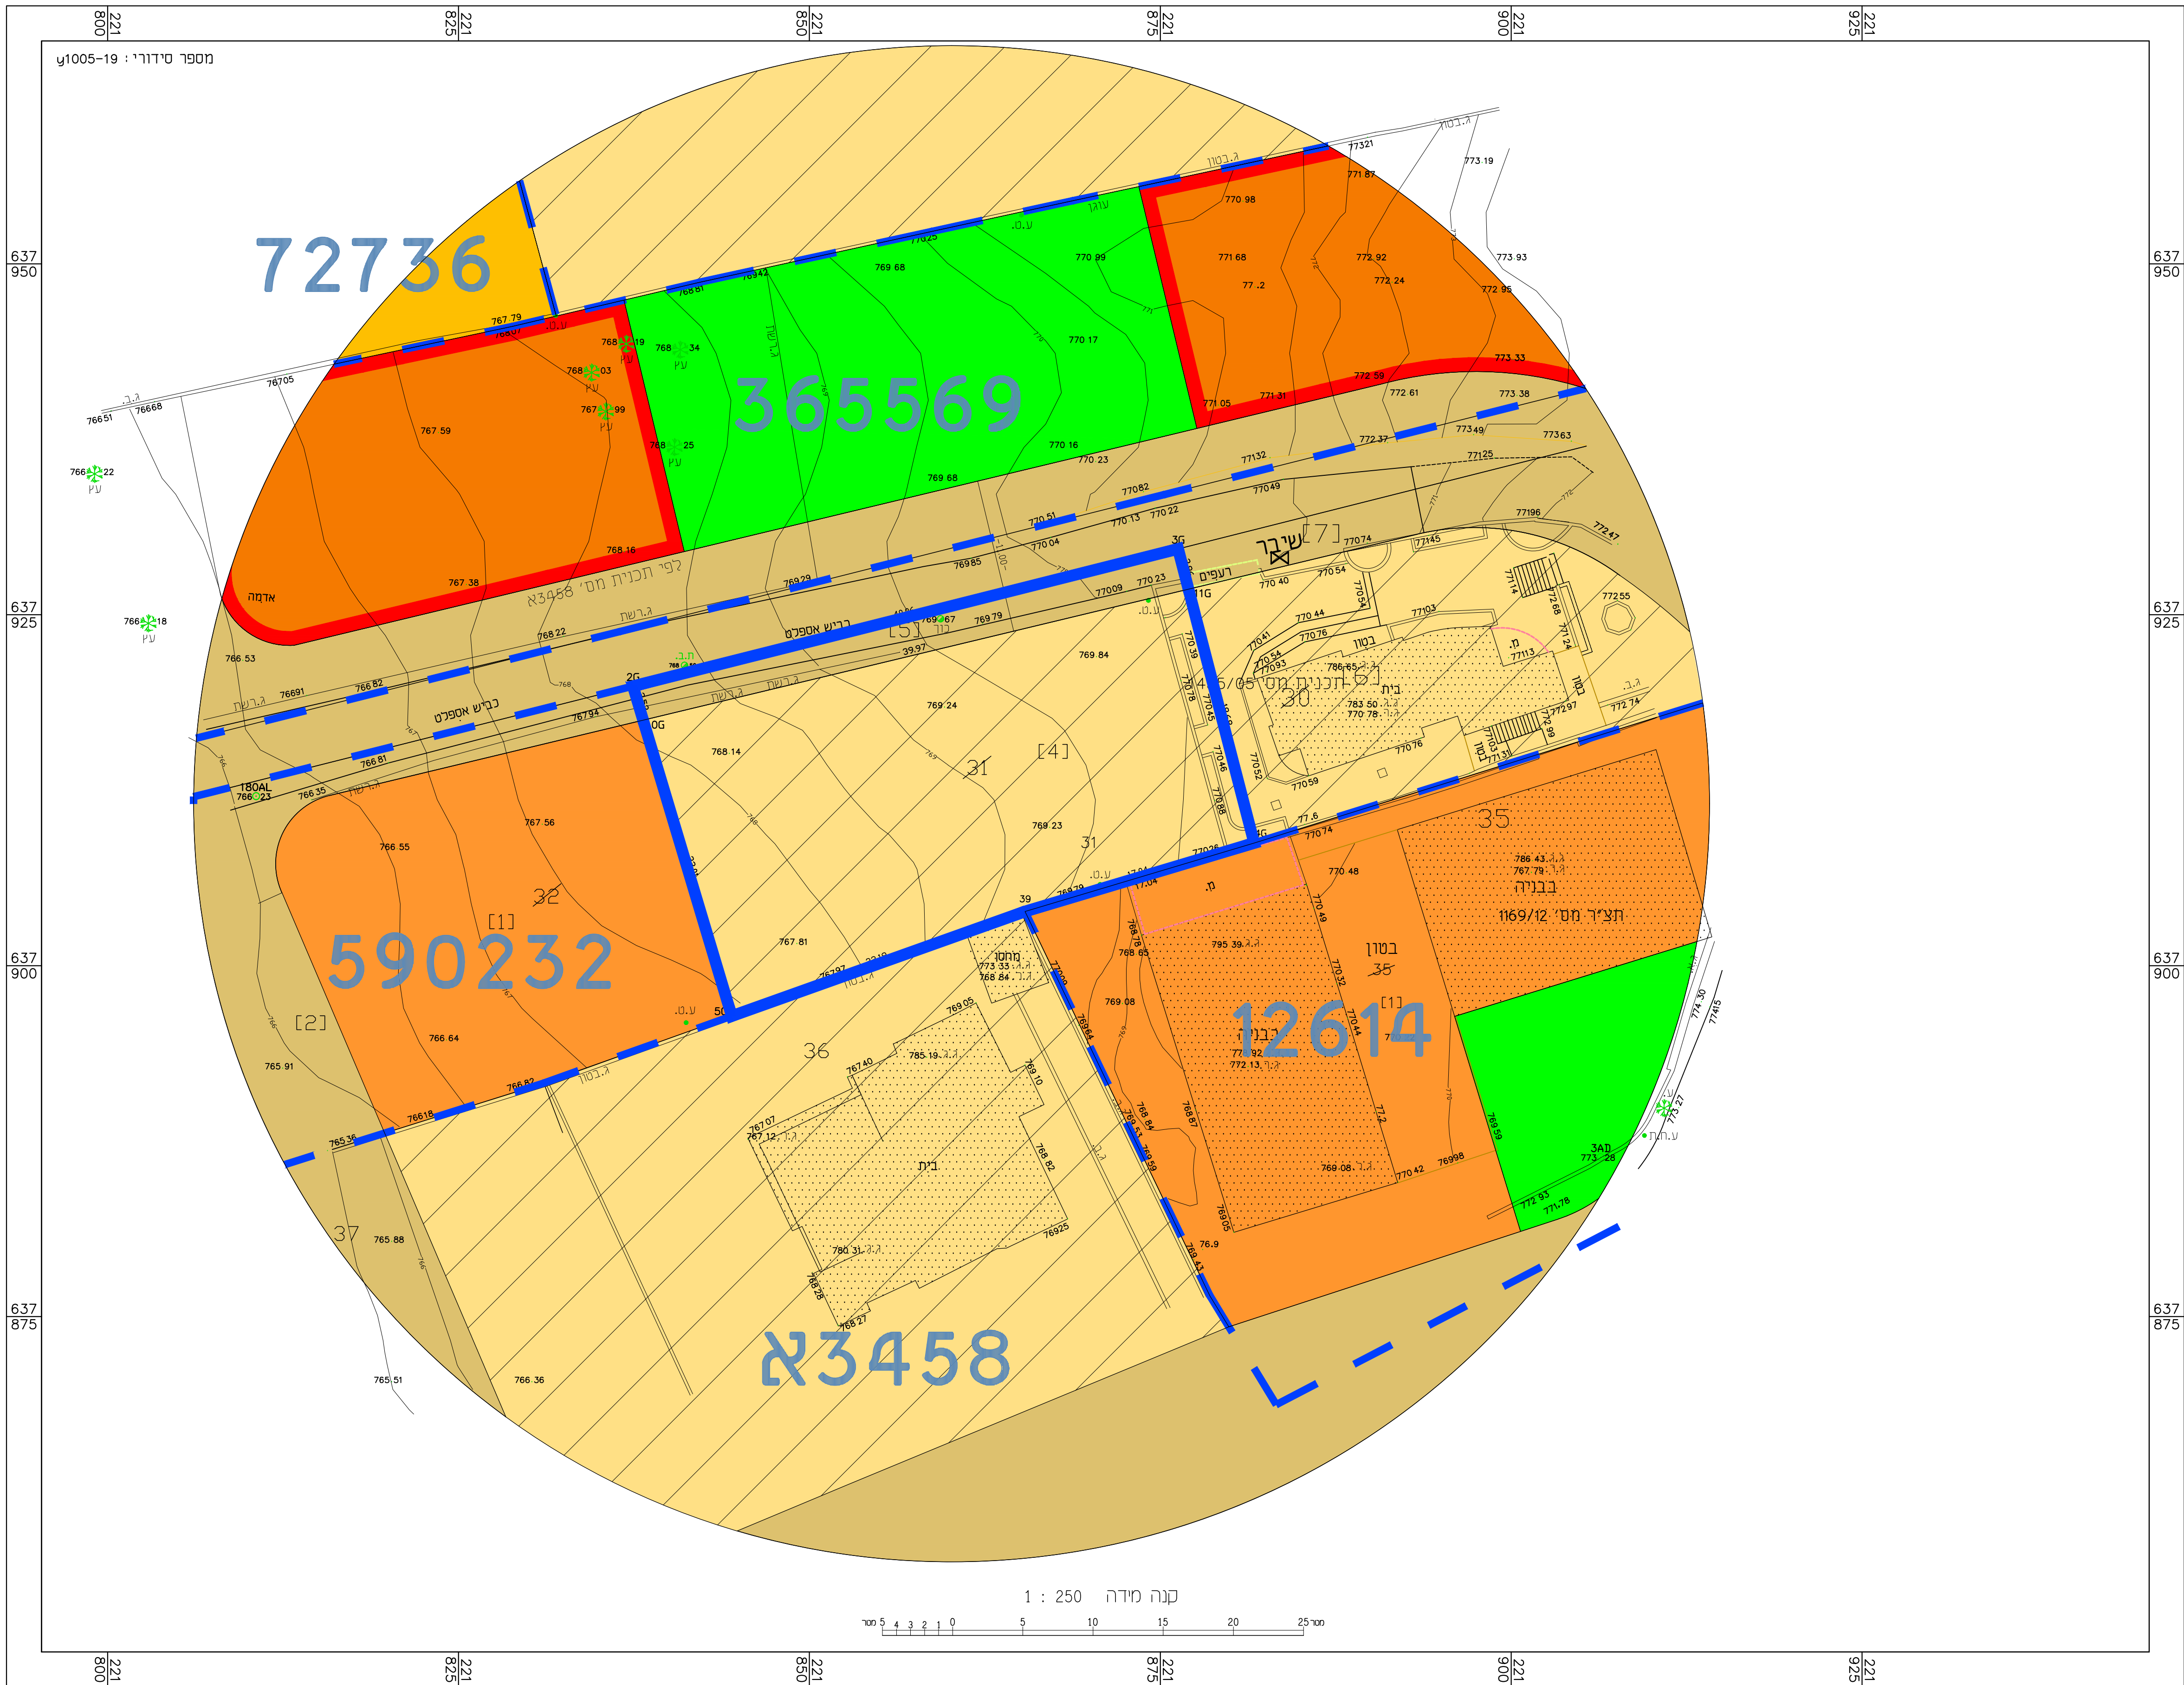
221 800
221 825
221 850
221 875
221 900
221 925

מספר סידורי : y1005-19

637 950
637 925
637 900
637 875

72736
365569
590232
12614
א3458

אדמה
לפי תכנית מס' א3458
כביש אספלט
כביש אספלט
שיבר
רעפים
תכנית מס' 45/05
בית
בטון
בטון
בית
מחסן
בבניה
בבניה
תצ"ר מס' 1169/12
בטון

[1]
[2]
[4]
[5]
[6]
[7]
[1]
30
31
31
32
35
35
36
37

767 79
767 59
767 38
768 16
766 53
766 82
766 81
766 35
766 55
767 56
766 64
765 91
765 88
765 51
766 36
767 81
768 14
769 24
769 84
769 23
769 68
769 68
770 17
770 16
770 23
770 89
770 98
771 68
772 92
772 24
772 95
773 33
773 38
773 19
773 93
772 59
772 61
771 05
771 31
77321
771 87
766 22
766 18
769 08
770 48
795 39
786 43
767 79
783 50
770 78
785 19
780 31
773 33
768 84

קנה מידה 1 : 250
מטר 5 4 3 2 1 0 5 10 15 20 25 מטר